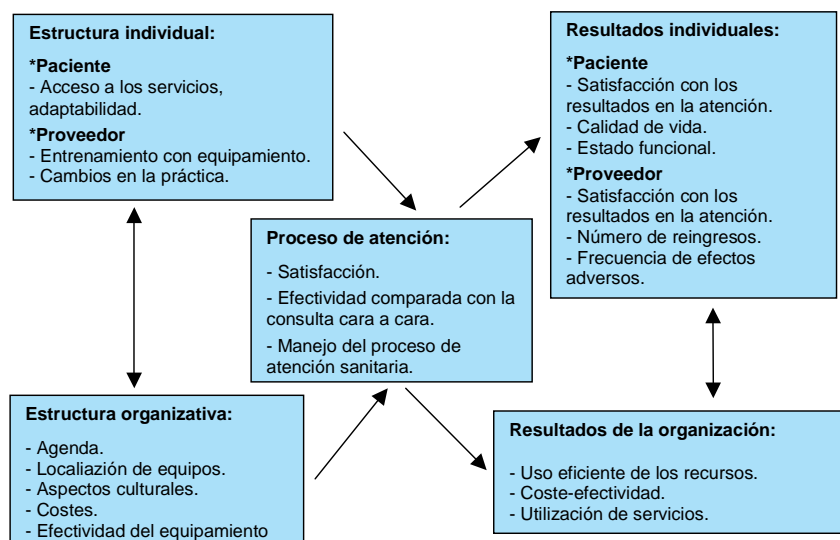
**Estructura individual:**

***Paciente**
- Acceso a los servicios, adaptabilidad.

***Proveedor**
- Entrenamiento con equipamiento.
- Cambios en la práctica.

**Resultados individuales:**

***Paciente**
- Satisfacción con los resultados en la atención.
- Calidad de vida.
- Estado funcional.

***Proveedor**
- Satisfacción con los resultados en la atención.
- Número de reingresos.
- Frecuencia de efectos adversos.

**Proceso de atención:**

- Satisfacción.
- Efectividad comparada con la consulta cara a cara.
- Manejo del proceso de atención sanitaria.

**Estructura organizativa:**

- Agenda.
- Localiz​ación de equipos.
- Aspectos culturales.
- Costes.
- Efectividad del equipamiento

**Resultados de la organización:**

- Uso eficiente de los recursos.
- Coste-efectividad.
- Utilización de servicios.